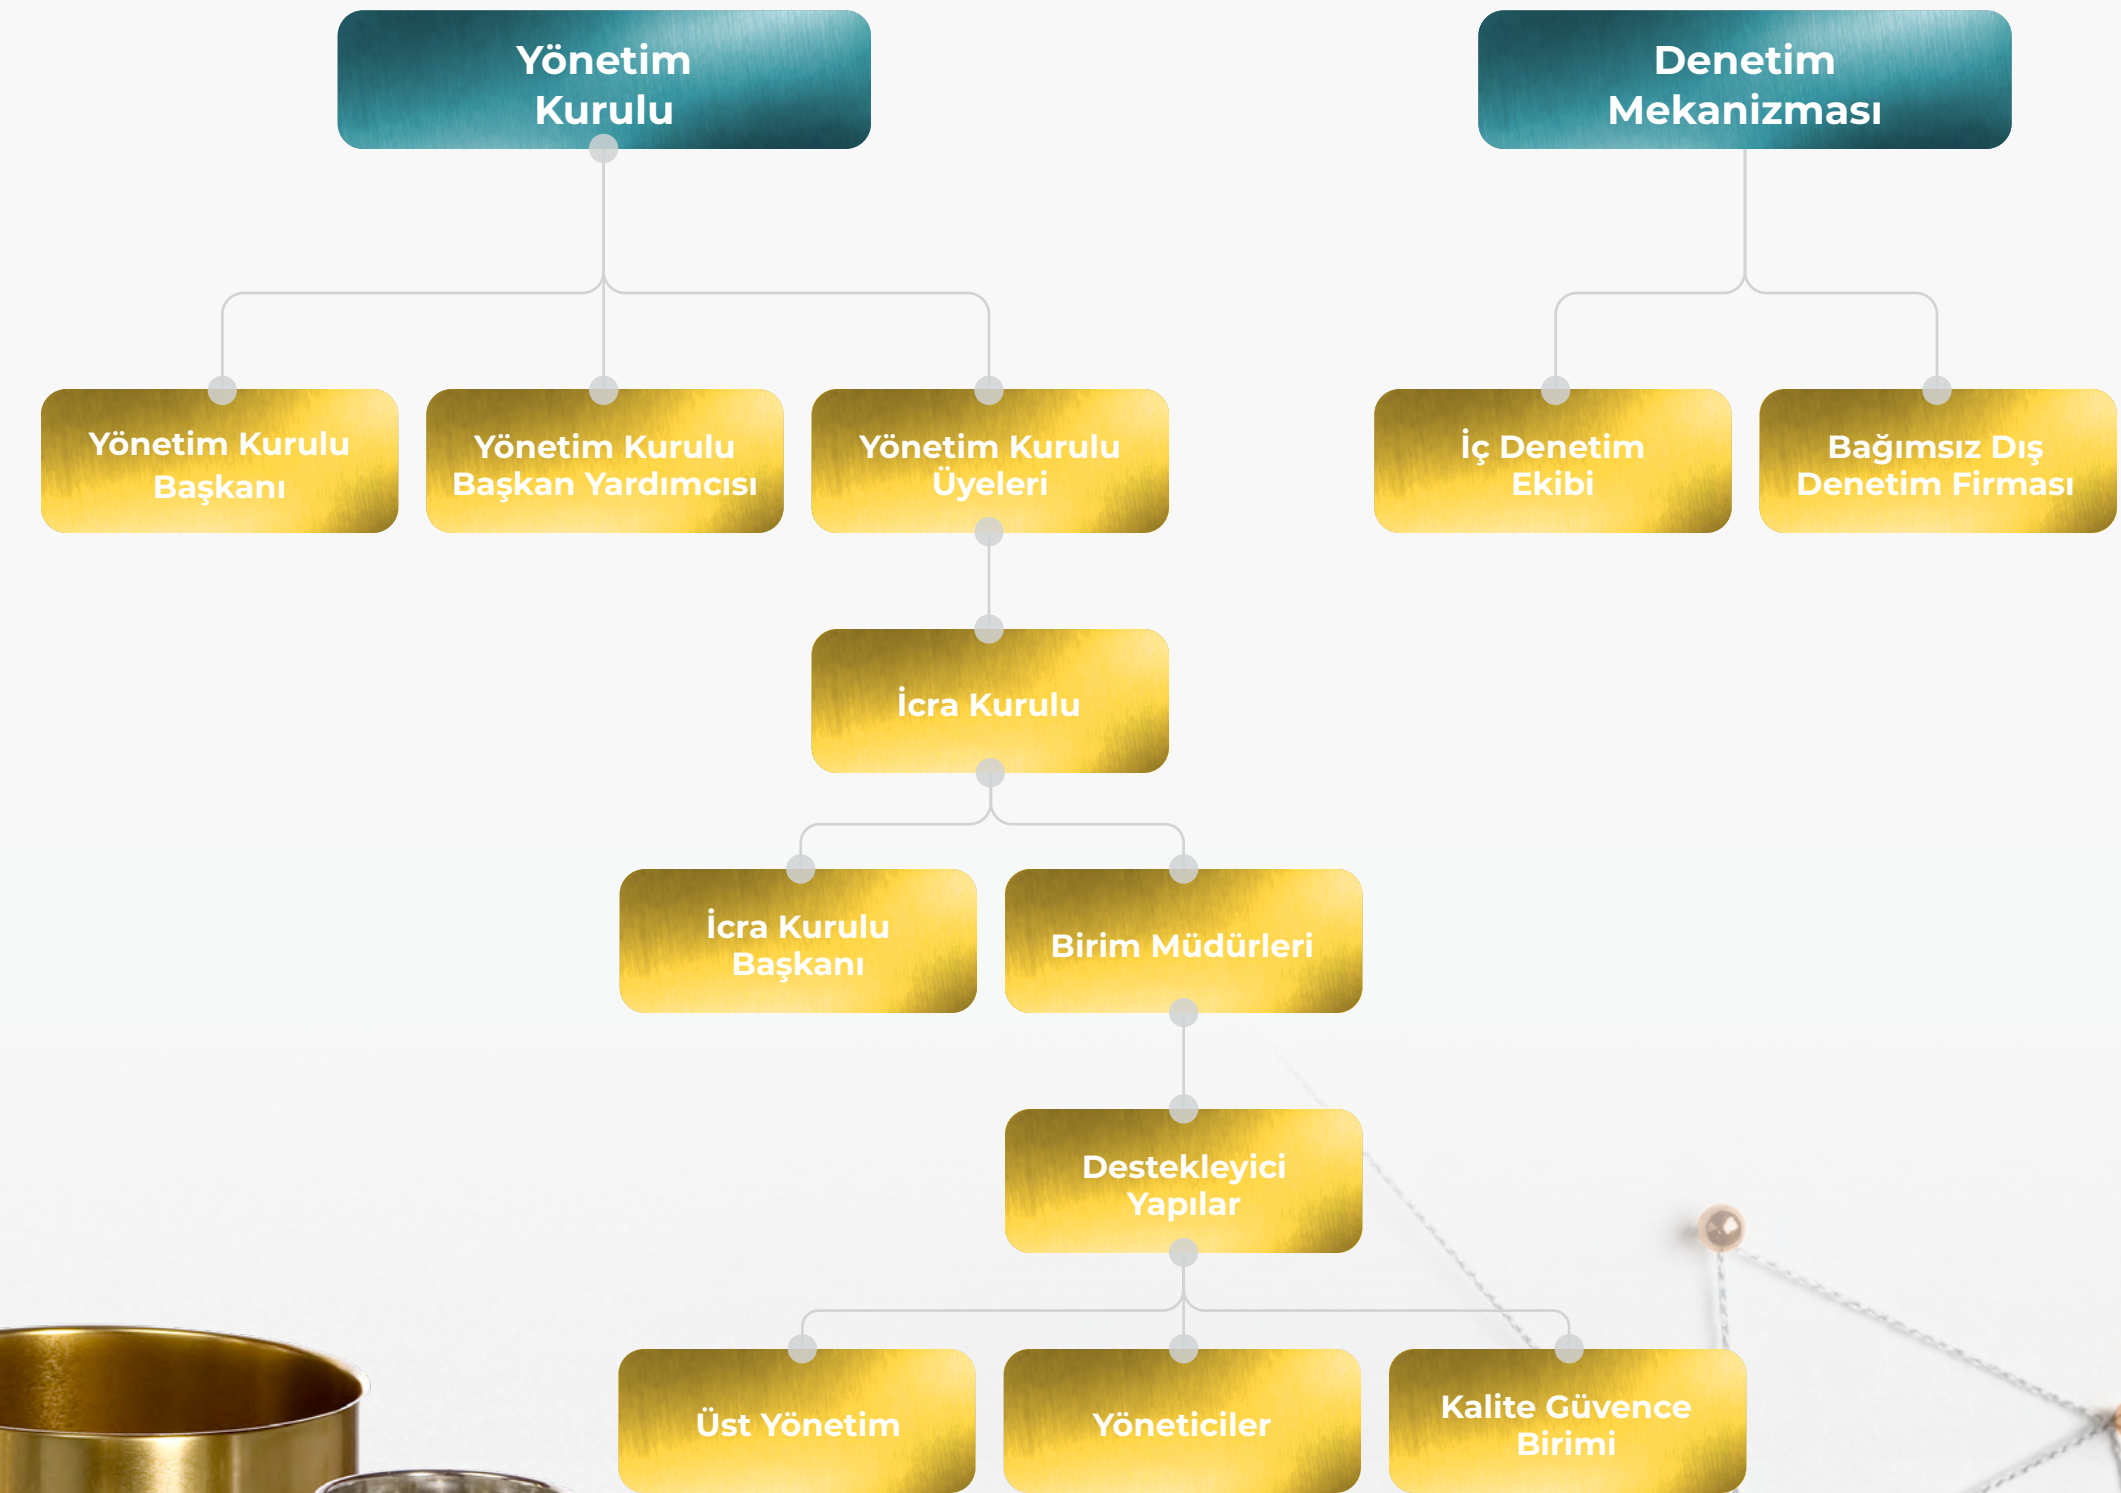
Yönetim Kurulu

Denetim Mekanizması

Yönetim Kurulu Başkanı

Yönetim Kurulu Başkan Yardımcısı

Yönetim Kurulu Üyeleri

İç Denetim Ekibi

Bağımsız Dış Denetim Firması

İcra Kurulu

İcra Kurulu Başkanı

Birim Müdürleri

Destekleyici Yapılar

Üst Yönetim

Yöneticiler

Kalite Güvence Birimi